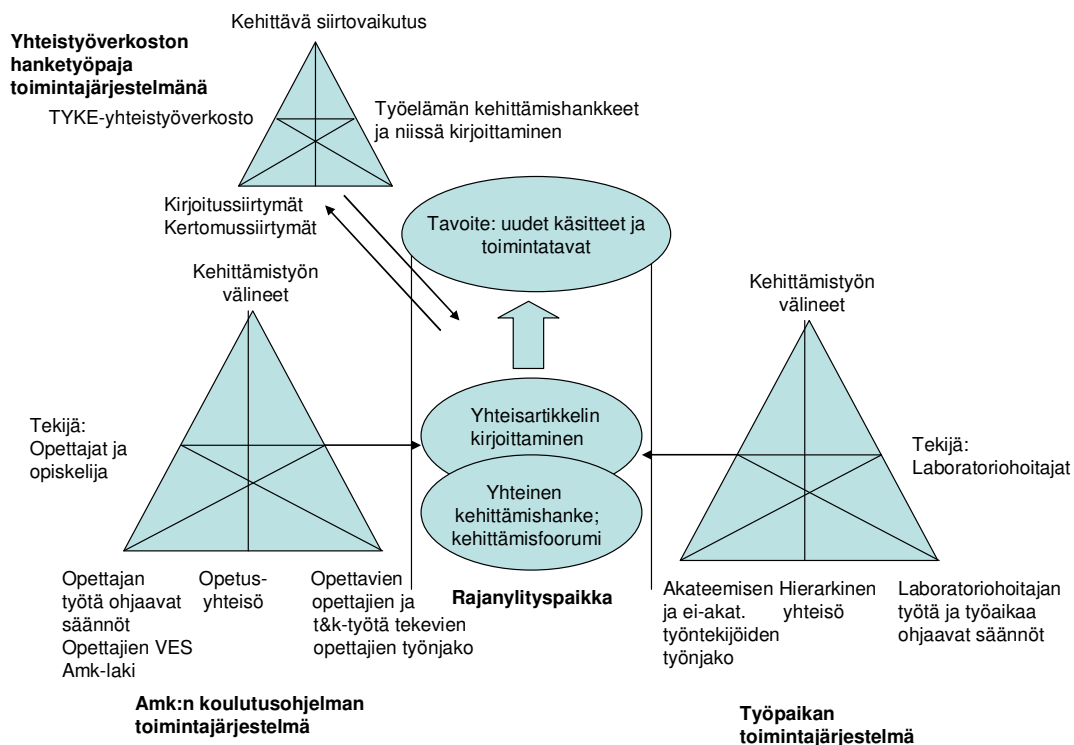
Kehittävä siirtovaikutus

**Yhteistyöverkoston hanketyöpaja toimintajärjestelmänä**

TYKE-yhteistyöverkosto

Työelämän kehittämishankkeet ja niissä kirjoittaminen

Kirjoitussiirtymät
Kertomussiirtymät

Tavoite: uudet käsitteet ja toimintatavat

Kehittämistyön välineet

Tekijä: Opettajat ja opiskelija

Yhteisartikkelin kirjoittaminen

Yhteinen kehittämishanke; kehittämisfoorumi

Kehittämistyön välineet

Tekijä: Laboratoriohoitajat

Opettajan työtä ohjaavat säännöt
Opettajien VES
Amk-laki

Opetusyhteisö

Opettavien opettajien ja t&k-työtä tekevien opettajien työnjako

**Rajanylityspaikka**

Akateemisen ja ei-akat. työntekijöiden työnjako

Hierarkinen yhteisö

Laboratoriohoitajan työtä ja työaikaa ohjaavat säännöt

**Amk:n koulutusohjelman toimintajärjestelmä**

**Työpaikan toimintajärjestelmä**